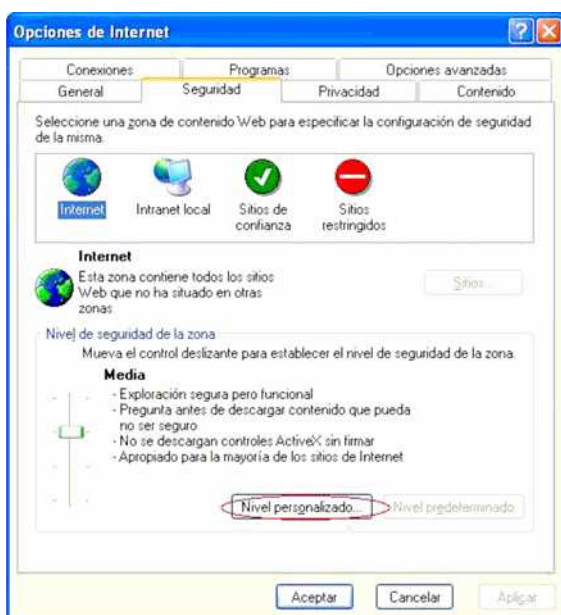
Opciones de Internet

Conexiones
Programas
Opciones avanzadas
General
Seguridad
Privacidad
Contenido

Seleccione una zona de contenido Web para especificar la configuración de seguridad de la misma.

Internet
Intranet local
Sitios de confianza
Sitios restringidos

Internet
Esta zona contiene todos los sitios Web que no ha situado en otras zonas

Sitios...

Nivel de seguridad de la zona
Mueva el control deslizante para establecer el nivel de seguridad de la zona.
Media
- Exploración segura pero funcional
- Pregunta antes de descargar contenido que pueda no ser seguro
- No se descargan controles ActiveX sin firmar
- Apropiado para la mayoría de los sitios de Internet

Nivel personalizado...
Nivel predeterminado

Aceptar
Cancelar
Aplicar